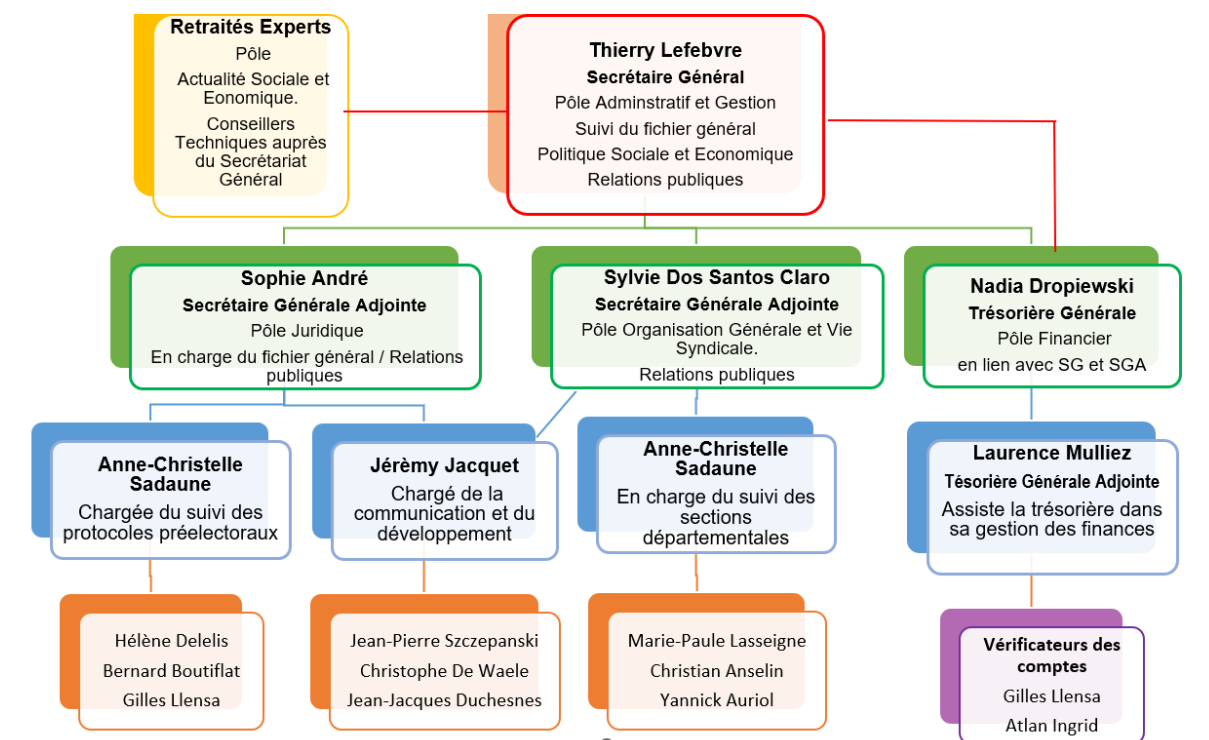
Retraités Experts
Pôle
Actualité Sociale et Eonomique.
Conseillers Techniques auprès du Secrétariat Général

Thierry Lefebvre
Secrétaire Général
Pôle Adminstratif et Gestion
Suivi du fichier général
Politique Sociale et Economique
Relations publiques

Sophie André
Secrétaire Générale Adjointe
Pôle Juridique
En charge du fichier général / Relations publiques

Sylvie Dos Santos Claro
Secrétaire Générale Adjointe
Pôle Organisation Générale et Vie Syndicale.
Relations publiques

Nadia Dropiewski
Trésorière Générale
Pôle Financier
en lien avec SG et SGA

Anne-Christelle Sadaune
Chargée du suivi des protocoles préelectoraux

Jérèmy Jacquet
Chargé de la communication et du développement

Anne-Christelle Sadaune
En charge du suivi des sections départementales

Laurence Mulliez
Tésorière Générale Adjointe
Assiste la trésorière dans sa gestion des finances

Hélène Delelis
Bernard Boutiflat
Gilles Llensa

Jean-Pierre Szczepanski
Christophe De Waele
Jean-Jacques Duchesnes

Marie-Paule Lasseigne
Christian Anselin
Yannick Auriol

Vérificateurs des comptes
Gilles Llensa
Atlan Ingrid